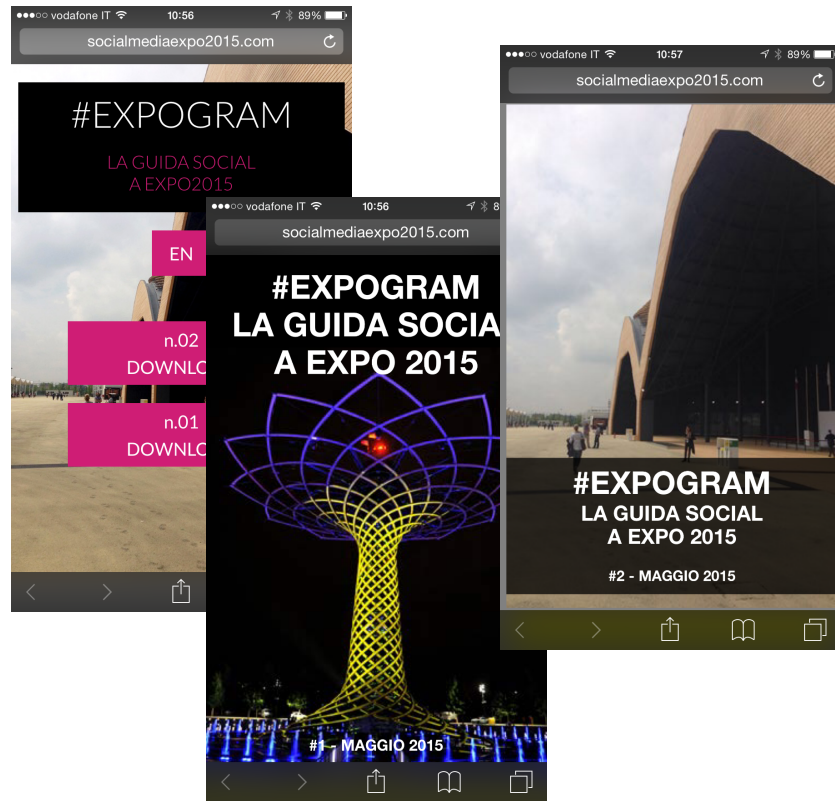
●●●○○ vodafone IT 10:56 89%
socialmediaexpo2015.com

#EXPOGRAM

LA GUIDA SOCIAL
A EXPO2015

EN

n.02
DOWNLO

n.01
DOWNLO

●●●○○ vodafone IT 10:56 8
socialmediaexpo2015.com

#EXPOGRAM
LA GUIDA SOCIA
A EXPO 2015

#1 - MAGGIO 2015

●●●○○ vodafone IT 10:57 89%
socialmediaexpo2015.com

#EXPOGRAM
LA GUIDA SOCIAL
A EXPO 2015

#2 - MAGGIO 2015